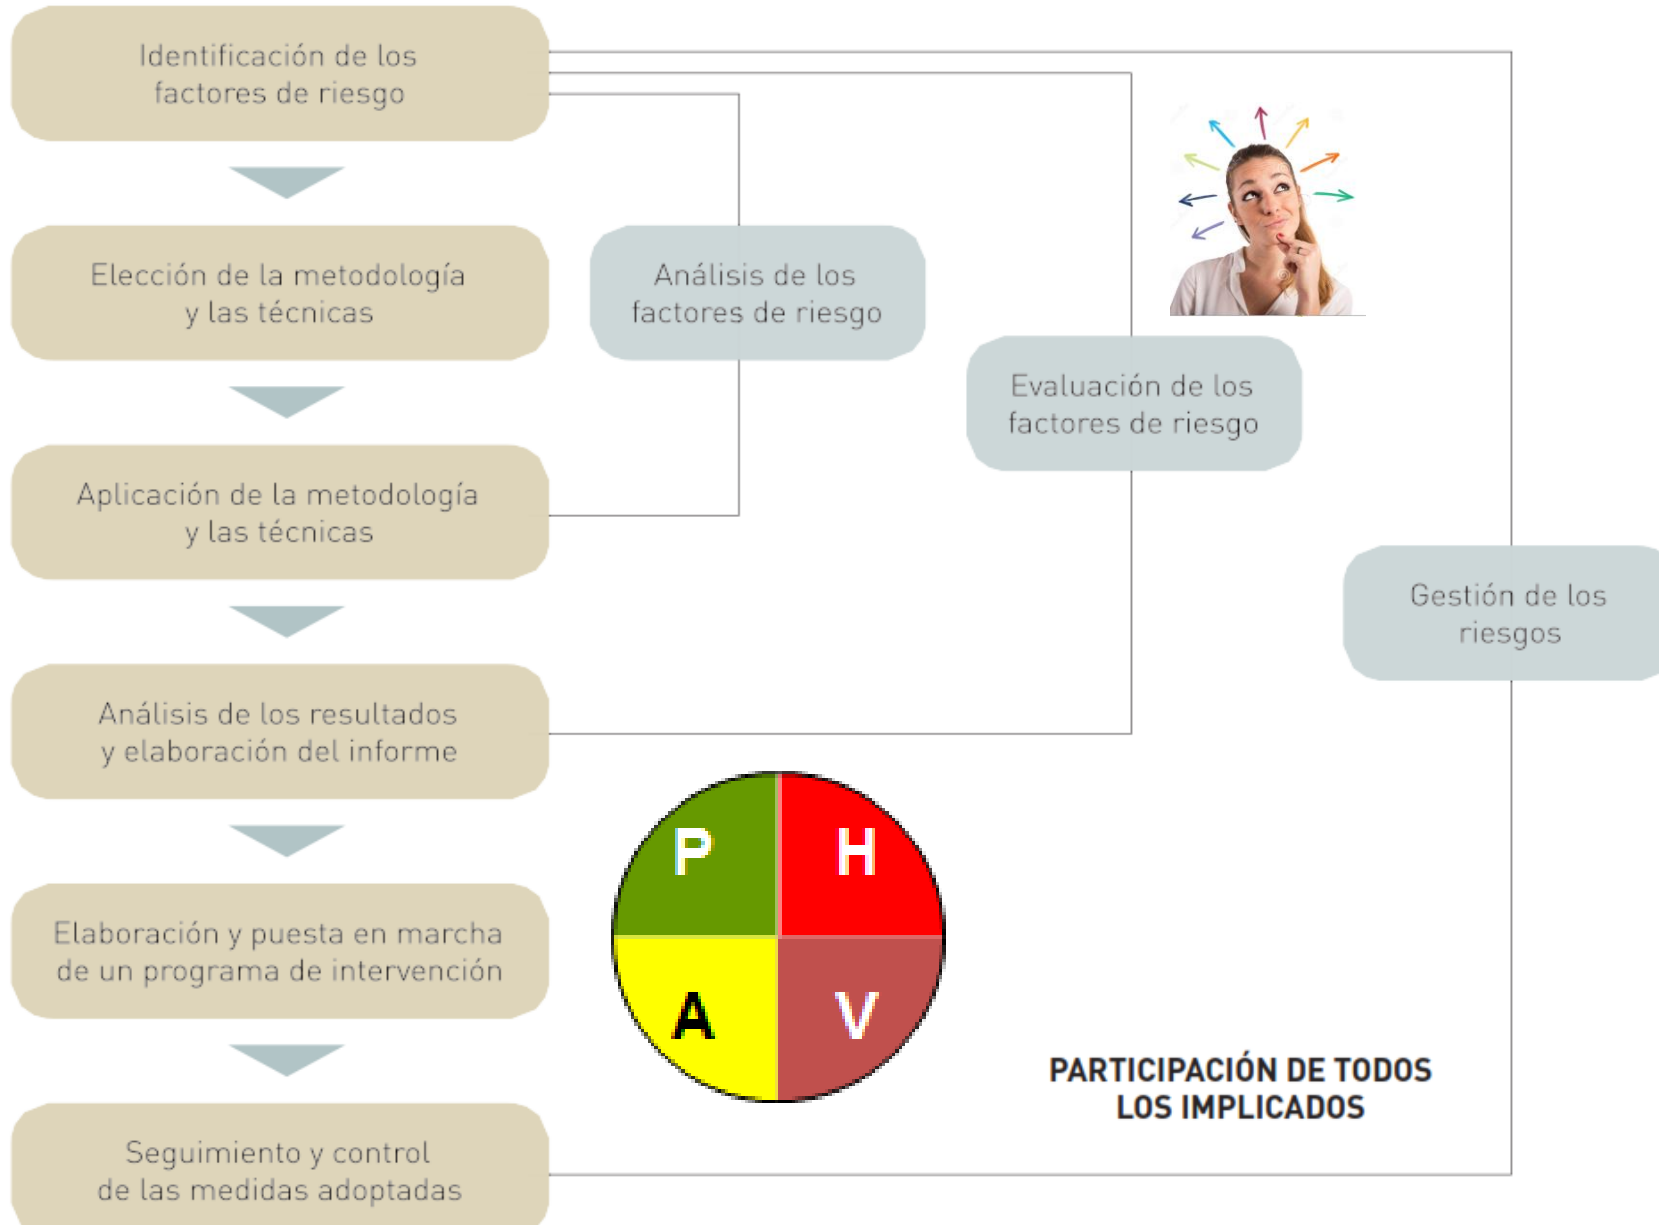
Identificación de los factores de riesgo

Elección de la metodología y las técnicas

Aplicación de la metodología y las técnicas

Análisis de los resultados y elaboración del informe

Elaboración y puesta en marcha de un programa de intervención

Seguimiento y control de las medidas adoptadas

Análisis de los factores de riesgo

Evaluación de los factores de riesgo

Gestión de los riesgos

P H A V

PARTICIPACIÓN DE TODOS LOS IMPLICADOS